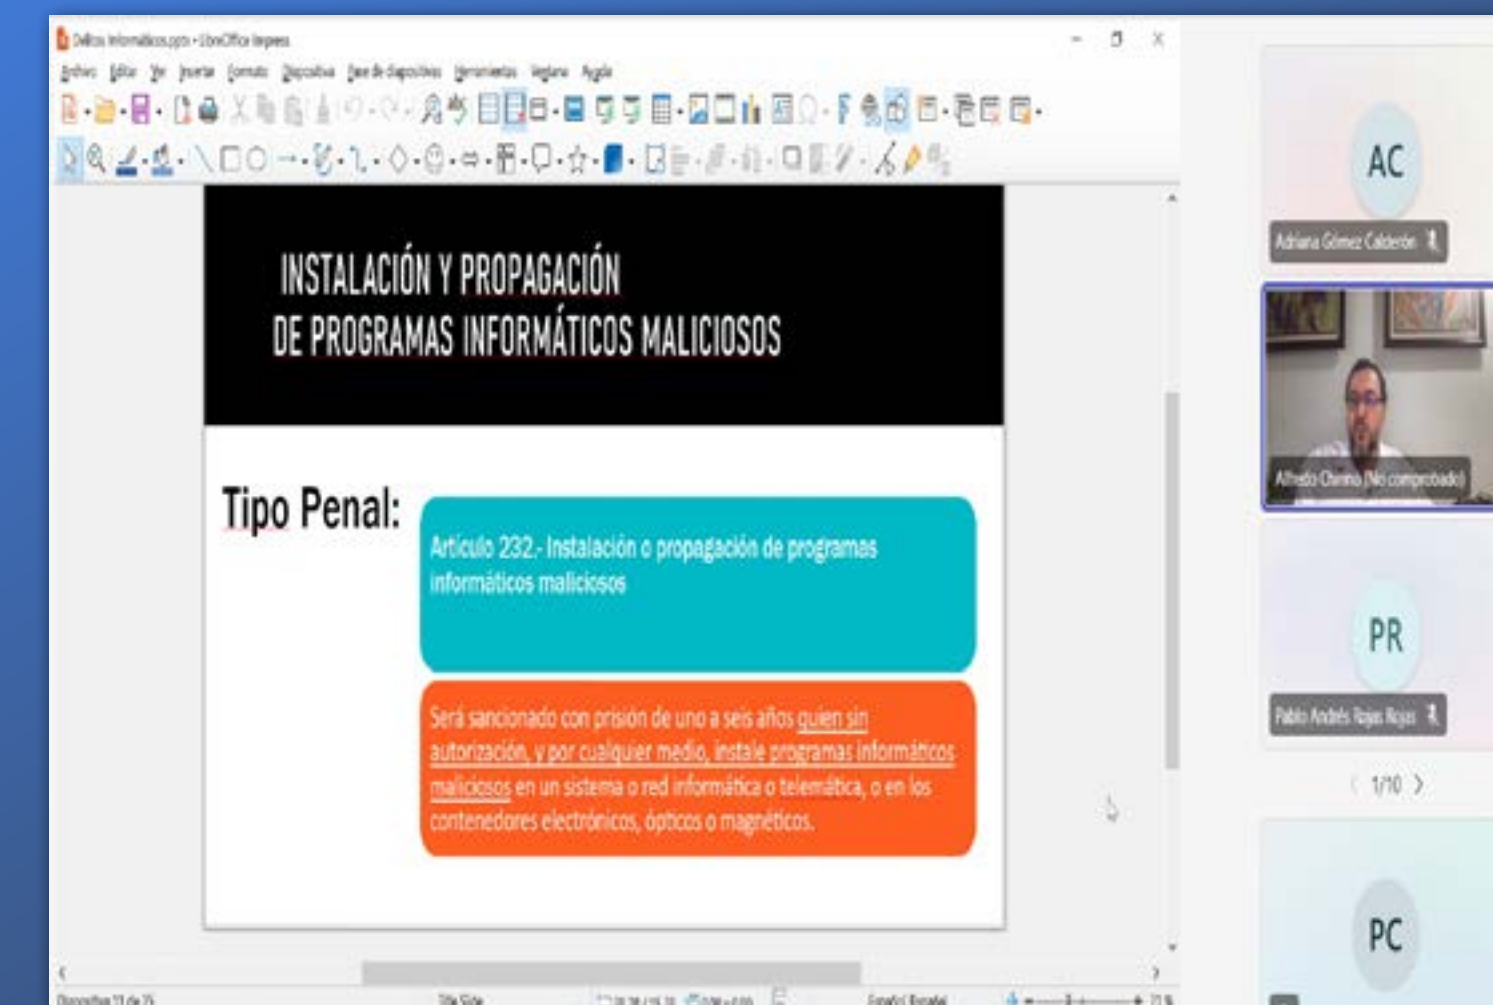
Delitos informáticos.pptx - LibreOffice Impress

Archivo Editar Ver Insertar Formato Diapositiva Pase de diapositivas Herramientas Ventana Ayuda

INSTALACIÓN Y PROPAGACIÓN DE PROGRAMAS INFORMÁTICOS MALICIOSOS

Tipo Penal:

Artículo 232.- Instalación o propagación de programas informáticos maliciosos

Será sancionado con prisión de uno a seis años quien sin autorización, y por cualquier medio, instale programas informáticos maliciosos en un sistema o red informática o telemática, o en los contenedores electrónicos, ópticos o magnéticos.

Diapositiva 11 de 15

Title Slide

Español (España)

AC

Adriana Gómez Calderón

Alfredo Chirino (No comprobado)

PR

Pablo Andrés Rojas Rojas

1/10

PC